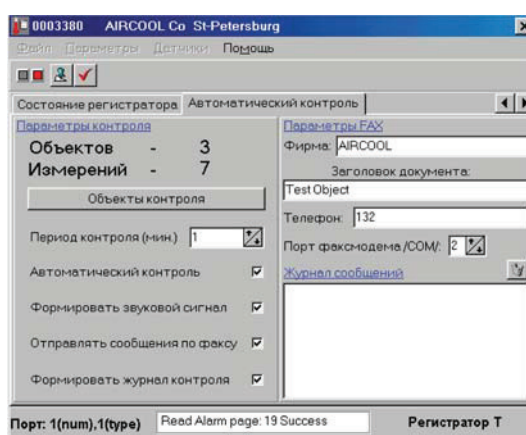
0003380 AIRCOOL Co St-Petersburg

Файл Параметры Датчики Помощь

Состояние регистратора Автоматический контроль

Параметры контроля

Объектов - 3

Измерений - 7

Объекты контроля

Период контроля (мин) 1

Автоматический контроль

Формировать звуковой сигнал

Отправлять сообщения по факсу

Формировать журнал контроля

Параметры FAX

Фирма: AIRCOOL

Заголовок документа:

Test Object

Телефон: 132

Порт факсмодема /COM/: 2

Журнал сообщений

Порт: 1(num),1(type) Read Alarm page: 19 Success Регистратор Т